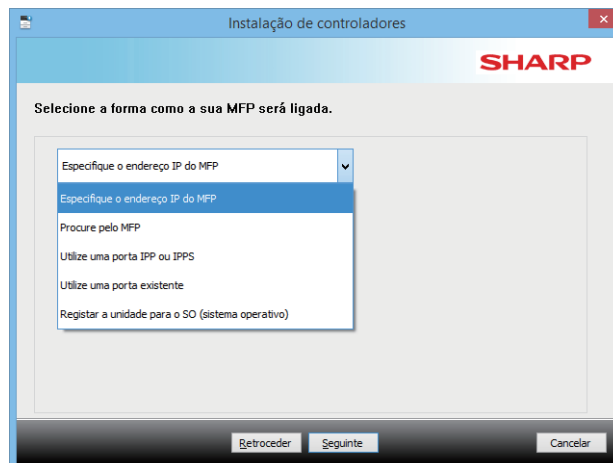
Instalação de controladores

SHARP

Selecione a forma como a sua MFP será ligada.

Especifique o endereço IP do MFP

Especifique o endereço IP do MFP

Procure pelo MFP

Utilize uma porta IPP ou IPPS

Utilize uma porta existente

Registar a unidade para o SO (sistema operativo)

Retroceder | Seguinte | Cancelar